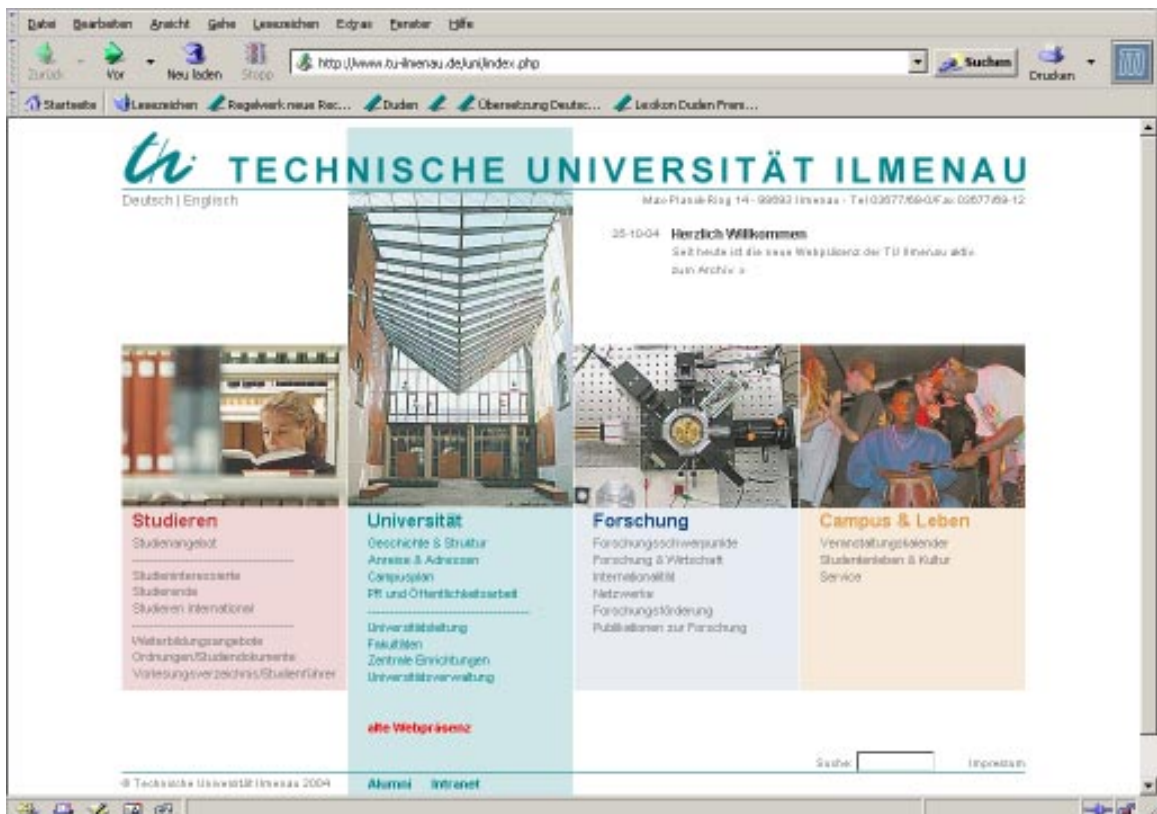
Datei Bearbeiten Ansicht Gehe Lesezeichen Extras Fenster Hilfe

Zurück Vor Neu laden Stopp http://www.tu-ilmenau.de/uni/index.php Suchen Drucken

Startseite Lesezeichen Regelwerk neue Rec... Duden Übersetzung Deutsc... Lexikon Duden Frem...

tu TECHNISCHE UNIVERSITÄT ILMENAU

Deutsch | Englisch

Max-Planck-Ring 14 · 98693 Ilmenau · Tel 03677/69-0/Fax 03677/69-12

25-10-04 Herzlich Willkommen
Seit heute ist die neue Webpräsenz der TU Ilmenau aktiv
zum Archiv »

Studieren
Studienangebot

Studieninteressierte
Studierende
Studieren international

Weiterbildungsangebote
Ordnungen/Studiendokumente
Vorlesungsverzeichnis/Studienführer

Universität
Geschichte & Struktur
Anreise & Adressen
Campusplan
PR und Öffentlichkeitsarbeit

Universitätsleitung
Fakultäten
Zentrale Einrichtungen
Universitätsverwaltung

alte Webpräsenz

Forschung
Forschungsschwerpunkte
Forschung & Wirtschaft
Internationalität
Netzwerke
Forschungsförderung
Publikationen zur Forschung

Campus & Leben
Veranstaltungskalender
Studentenleben & Kultur
Service

Suche: Impressum

© Technische Universität Ilmenau 2004

Alumni Intranet